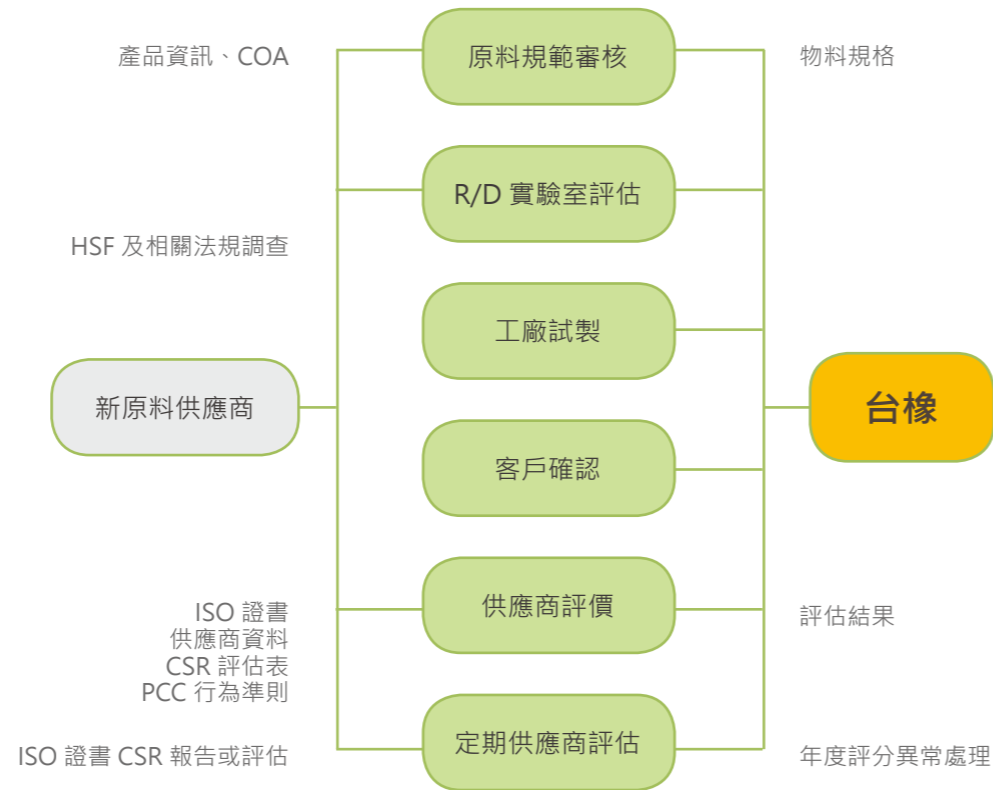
產品資訊、COA

原料規範審核

物料規格

R/D 實驗室評估

HSF 及相關法規調查

工廠試製

新原料供應商

台橡

客戶確認

供應商評價

ISO 證書
供應商資料
CSR 評估表
PCC 行為準則

評估結果

定期供應商評估

ISO 證書 CSR 報告或評估

年度評分異常處理